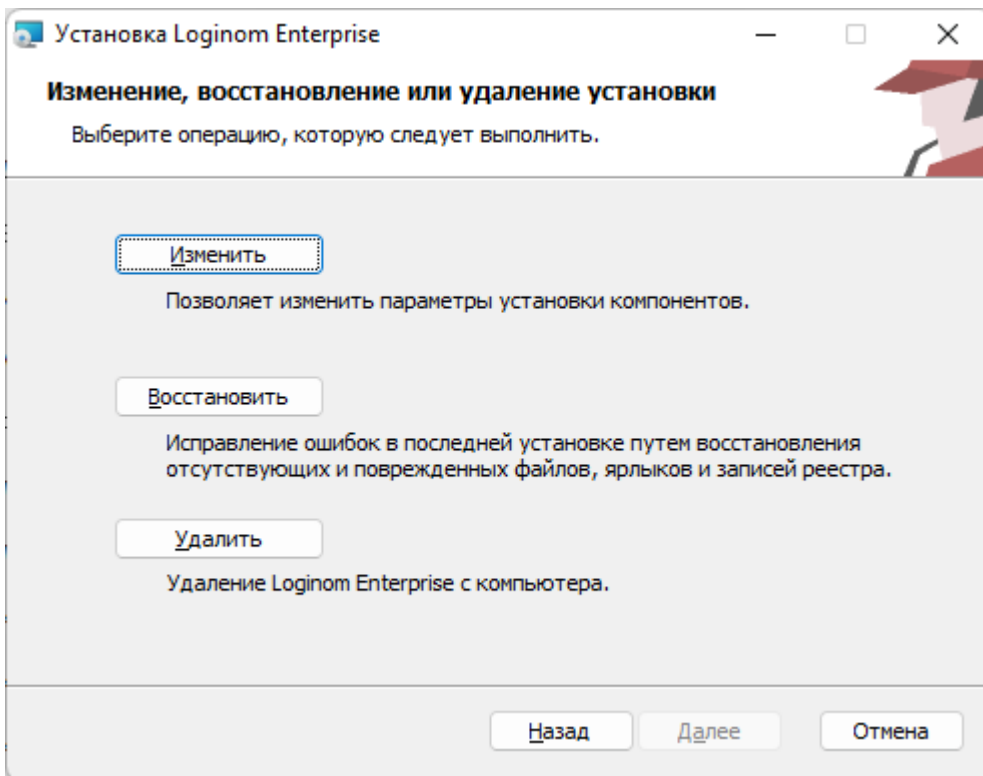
Установка Loginom Enterprise

Изменение, восстановление или удаление установки

Выберите операцию, которую следует выполнить.

Изменить

Позволяет изменить параметры установки компонентов.

Восстановить

Исправление ошибок в последней установке путем восстановления отсутствующих и поврежденных файлов, ярлыков и записей реестра.

Удалить

Удаление Loginom Enterprise с компьютера.

Назад

Далее

Отмена